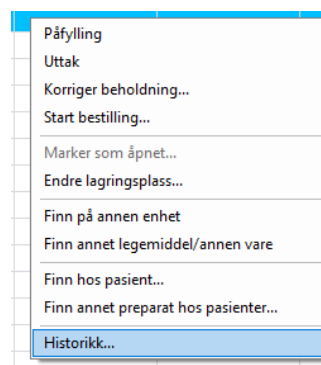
Påfylling
Uttak
Korriger beholdning...
Start bestilling...

Marker som åpnet...
Endre lagringsplass...

Finn på annen enhet
Finn annet legemiddel/annen vare

Finn hos pasient...
Finn annet preparat hos pasienter...

Historikk...